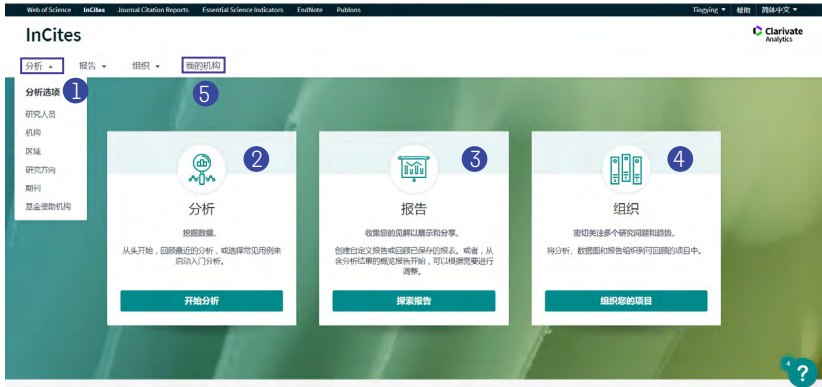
Web of Science InCites Journal Citation Reports Essential Science Indicators EndNote Publons

Tingying ▾ 帮助 简体中文 ▾

InCites

Clarivate Analytics

分析 ▴ 报告 ▾ 组织 ▾ 我的机构

1

5

分析选项
研究人员
机构
区域
研究方向
期刊
基金资助机构

2

分析

挖掘数据。

从头开始，回顾最近的分析，或选择常见用例来启动入门分析。

开始分析

3

报告

收集您的见解以展示和分享。

创建自定义报告或回顾已保存的报表。或者，从含分析结果的概览报告开始，可以根据需要进行调整。

探索报告

4

组织

密切关注多个研究问题和趋势。

将分析、数据图和报告组织到可回顾的项目中。

组织您的项目

4

?